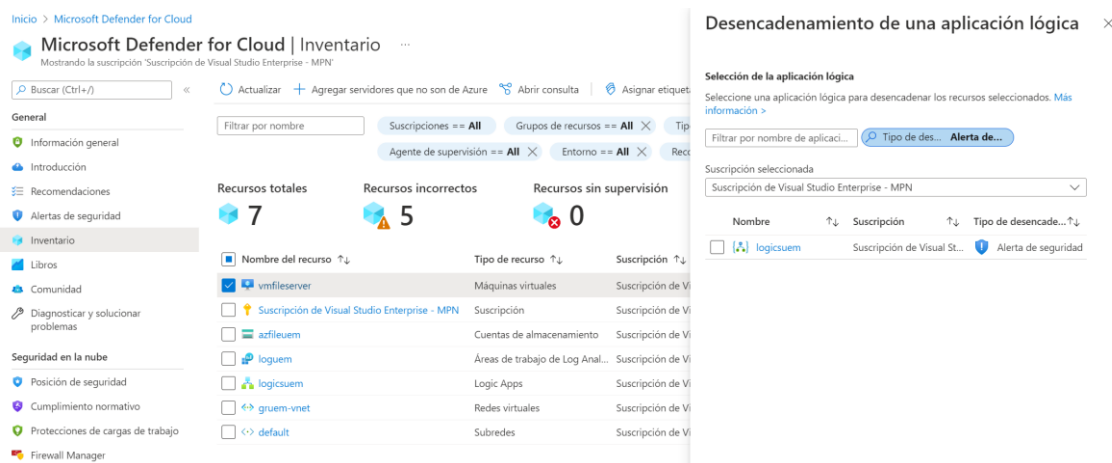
Inicio > Microsoft Defender for Cloud

Microsoft Defender for Cloud | Inventario ...

Mostrando la suscripción 'Suscripción de Visual Studio Enterprise - MPN'

Buscar (Ctrl+/) «

General

Información general

Introducción

Recomendaciones

Alertas de seguridad

Inventario

Libros

Comunidad

Diagnosticar y solucionar problemas

Seguridad en la nube

Posición de seguridad

Cumplimiento normativo

Protecciones de cargas de trabajo

Firewall Manager

Actualizar + Agregar servidores que no son de Azure Abrir consulta Asignar etiquet

Filtrar por nombre

Suscripciones == All

Grupos de recursos == All

Tip

Agente de supervisión == All

Entorno == All

Rec

Recursos totales 7

Recursos incorrectos 5

Recursos sin supervisión 0

| Nombre del recurso ↑↓ | Tipo de recurso ↑↓ | Suscripción ↑↓ |
|---|---|---|
| vmfileserver | Máquinas virtuales | Suscripción de Vi |
| Suscripción de Visual Studio Enterprise - MPN | Suscripción | Suscripción de Vi |
| azfileuem | Cuentas de almacenamiento | Suscripción de Vi |
| loguem | Áreas de trabajo de Log Anal... | Suscripción de Vi |
| logicsuem | Logic Apps | Suscripción de Vi |
| gruem-vnet | Redes virtuales | Suscripción de Vi |
| default | Subredes | Suscripción de Vi |

Desencadenamiento de una aplicación lógica ×

Selección de la aplicación lógica

Seleccione una aplicación lógica para desencadenar los recursos seleccionados. Más información >

Filtrar por nombre de aplicaci...

Tipo de des... Alerta de...

Suscripción seleccionada

Suscripción de Visual Studio Enterprise - MPN

| Nombre ↑↓ | Suscripción ↑↓ | Tipo de desencade...↑↓ |
|---|---|---|
| logicsuem | Suscripción de Visual St... | Alerta de seguridad |